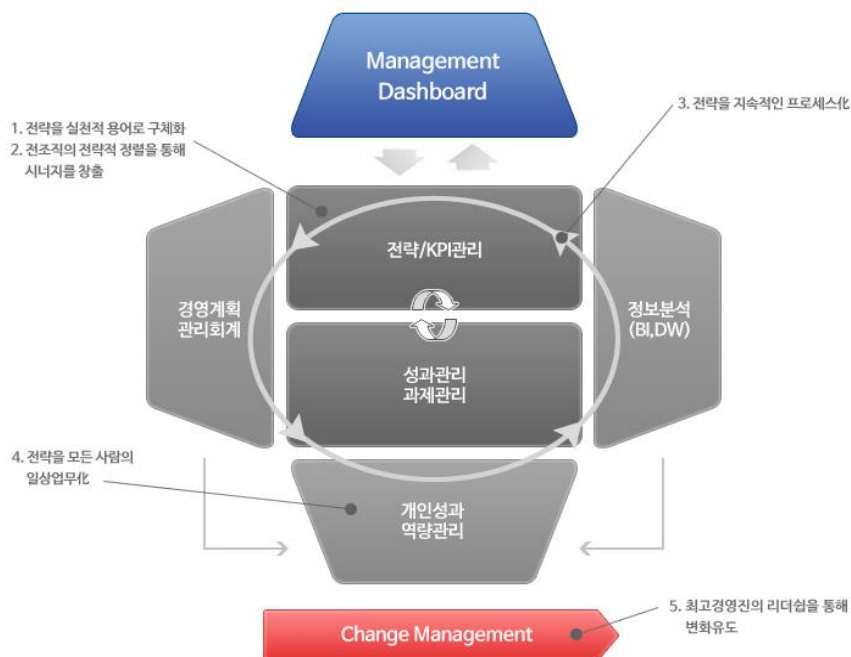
Management Dashboard

1. 전략을 실천적 용어로 구체화
2. 전조직의 전략적 정렬을 통해 시너지를 창출

3. 전략을 지속적인 프로세스化

전략/KPI관리

경영계획 관리회계

정보분석 (BI,DW)

성과관리 과제관리

4. 전략을 모든 사람의 일상업무化

개인성과 역량관리

Change Management

5. 최고경영진의 리더쉽을 통해 변화유도